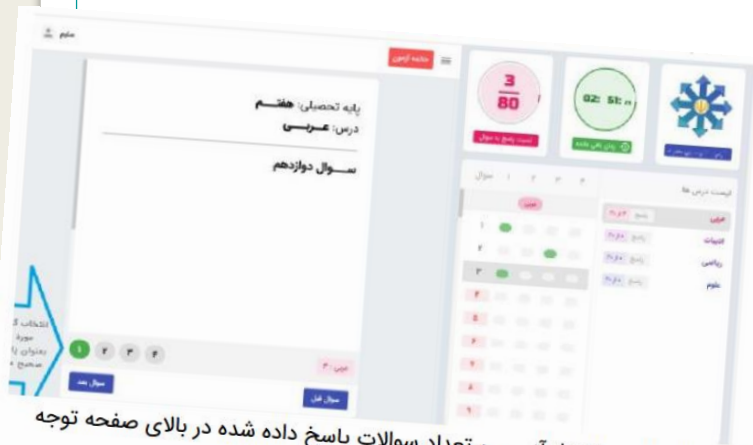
سلام

خاتمه آزمون

پایه تحصیلی: هفتم
درس: عربی

سوال دوازدهم

3
80

02: 51

لیست درس ها

سوال ۱ ۲ ۳ ۴

عربی
ادبیات
ریاضی
علوم

۱ ۲ ۳ ۴

سوال بعد
سوال قبل

انتخاب گ
مورد
بعنوان
صحیح

تعداد سوالات پاسخ داده شده در بالای صفحه توجه